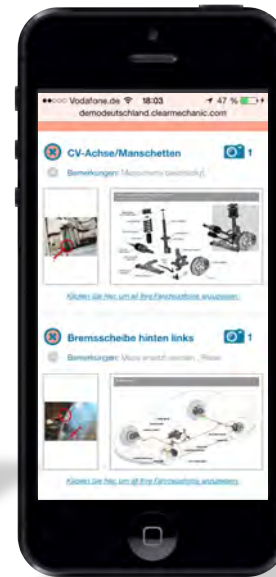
••○○○ Vodafone.de 18:03 47 %
demodeutschland.clearmechanic.com

CV-Achse/Manschetten 1
Bemerkungen: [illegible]

Klicken Sie hier, um all Ihre Fahrzeugfotos anzusehen.

Bremsscheibe hinten links 1
Bemerkungen: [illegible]

Klicken Sie hier, um all Ihre Fahrzeugfotos anzusehen.